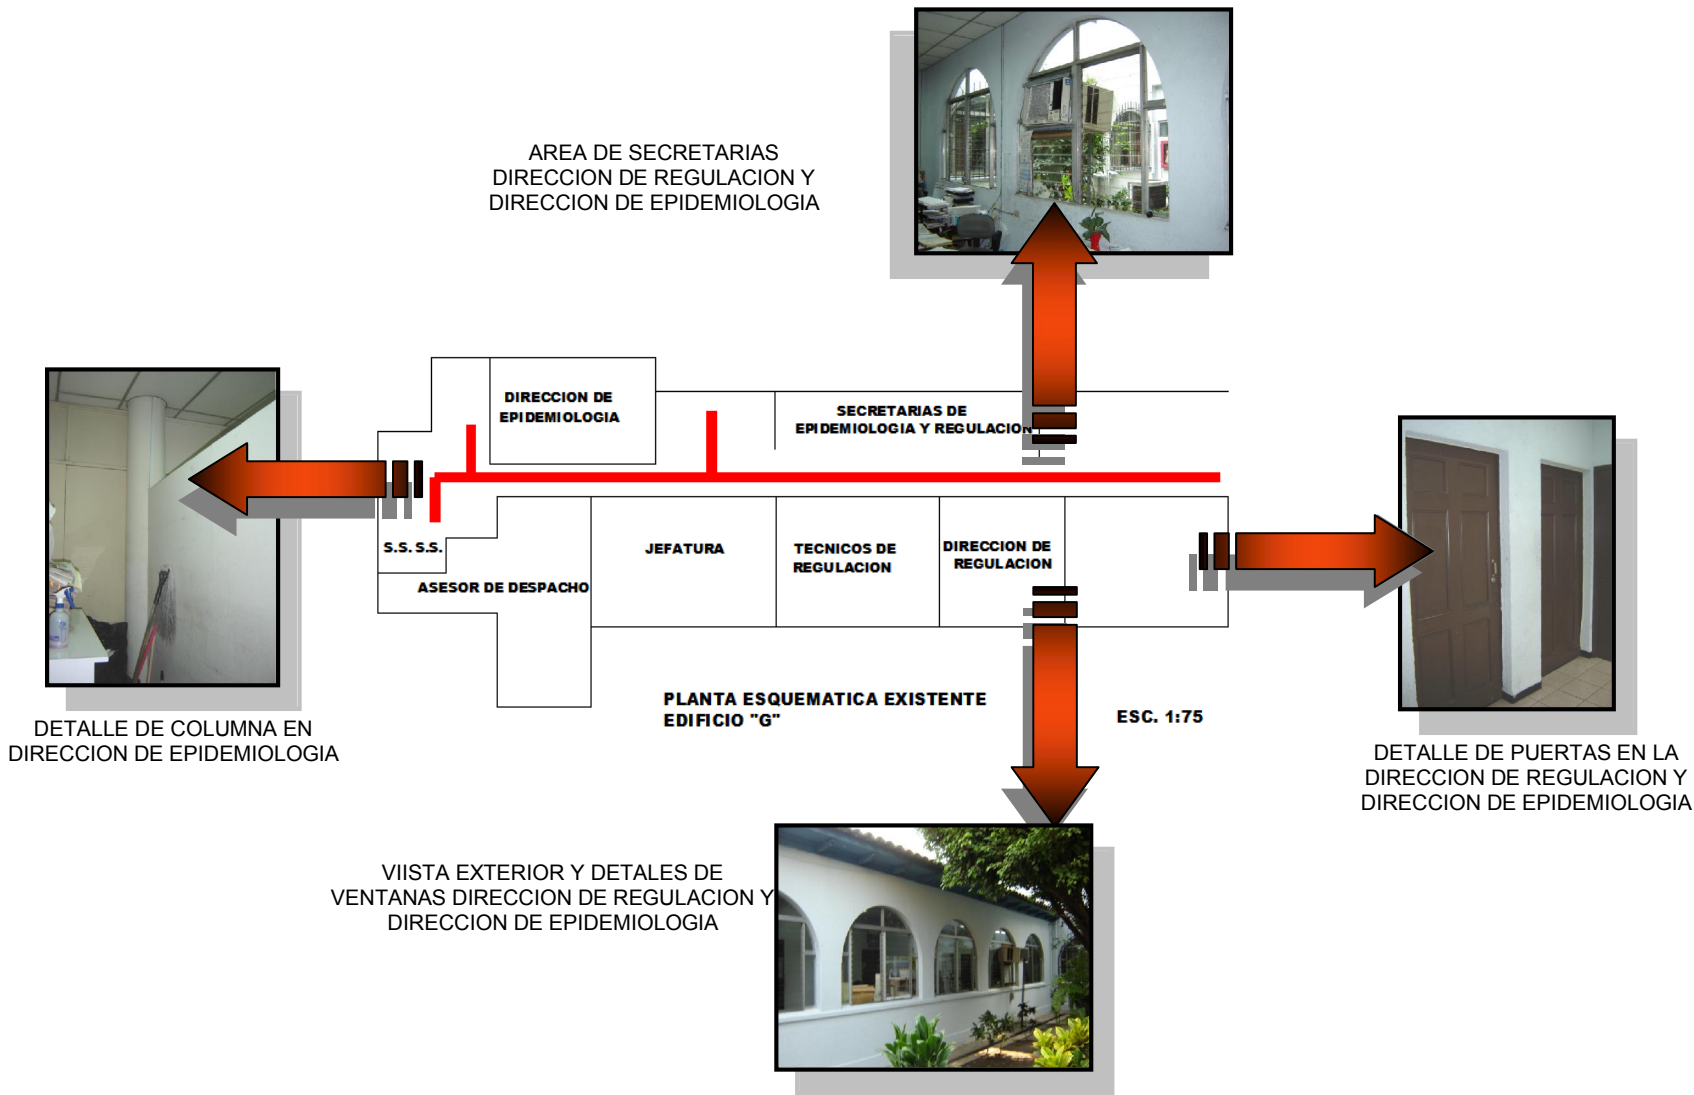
AREA DE SECRETARIAS
DIRECCION DE REGULACION Y
DIRECCION DE EPIDEMIOLOGIA

DIRECCION DE EPIDEMIOLOGIA

SECRETARIAS DE EPIDEMIOLOGIA Y REGULACION

S.S. S.S.

ASESOR DE DESPACHO

JEFATURA

TECNICOS DE REGULACION

DIRECCION DE REGULACION

DETALLE DE COLUMNA EN
DIRECCION DE EPIDEMIOLOGIA

PLANTA ESQUEMATICA EXISTENTE
EDIFICIO "G"

ESC. 1:75

DETALLE DE PUERTAS EN LA
DIRECCION DE REGULACION Y
DIRECCION DE EPIDEMIOLOGIA

VIISTA EXTERIOR Y DETALES DE
VENTANAS DIRECCION DE REGULACION Y
DIRECCION DE EPIDEMIOLOGIA